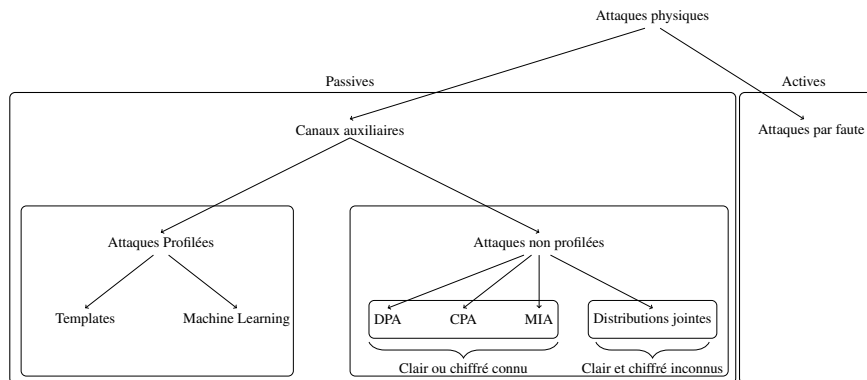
Attaques physiques

Passives

Actives

Canaux auxiliaires

Attaques par faute

Attaques Profilées

Attaques non profilées

Templates

Machine Learning

DPA

CPA

MIA

Distributions jointes

Clair ou chiffré connu

Clair et chiffré inconnus